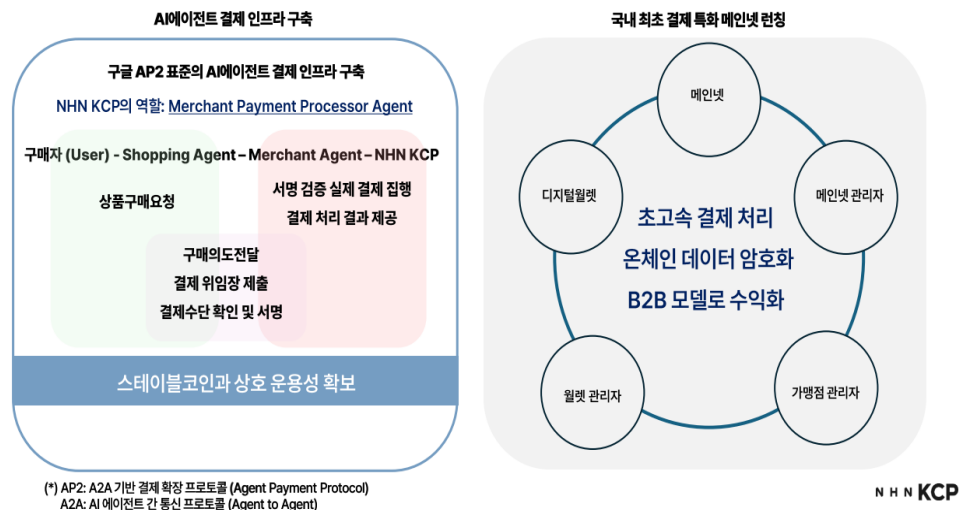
AI에이전트 결제 인프라 구축

구글 AP2 표준의 AI에이전트 결제 인프라 구축

NHN KCP의 역할: Merchant Payment Processor Agent

구매자 (User) - Shopping Agent – Merchant Agent – NHN KCP

상품구매요청

서명 검증 실제 결제 집행
결제 처리 결과 제공

구매의도전달
결제 위임장 제출
결제수단 확인 및 서명

스테이블코인과 상호 운용성 확보

국내 최초 결제 특화 메인넷 런칭

메인넷

디지털월렛

메인넷 관리자

초고속 결제 처리
온체인 데이터 암호화
B2B 모델로 수익화

월렛 관리자

가맹점 관리자

(*) AP2: A2A 기반 결제 확장 프로토콜 (Agent Payment Protocol)
A2A: AI 에이전트 간 통신 프로토콜 (Agent to Agent)

NHN KCP